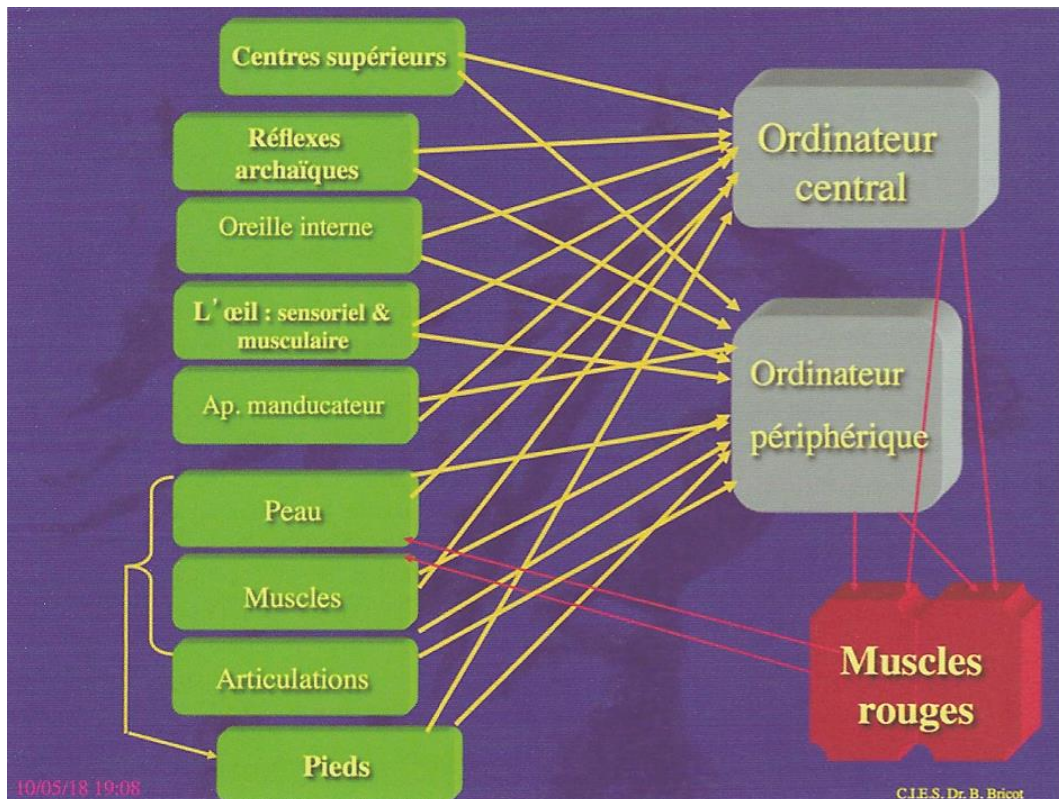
Centres supérieurs

Réflexes archaïques

Oreille interne

L'œil : sensoriel & musculaire

Ap. manducateur

Peau

Muscles

Articulations

Pieds

Ordinateur central

Ordinateur périphérique

Muscles rouges

10/05/18 19:08

C.I.E.S. Dr. B. Bricot